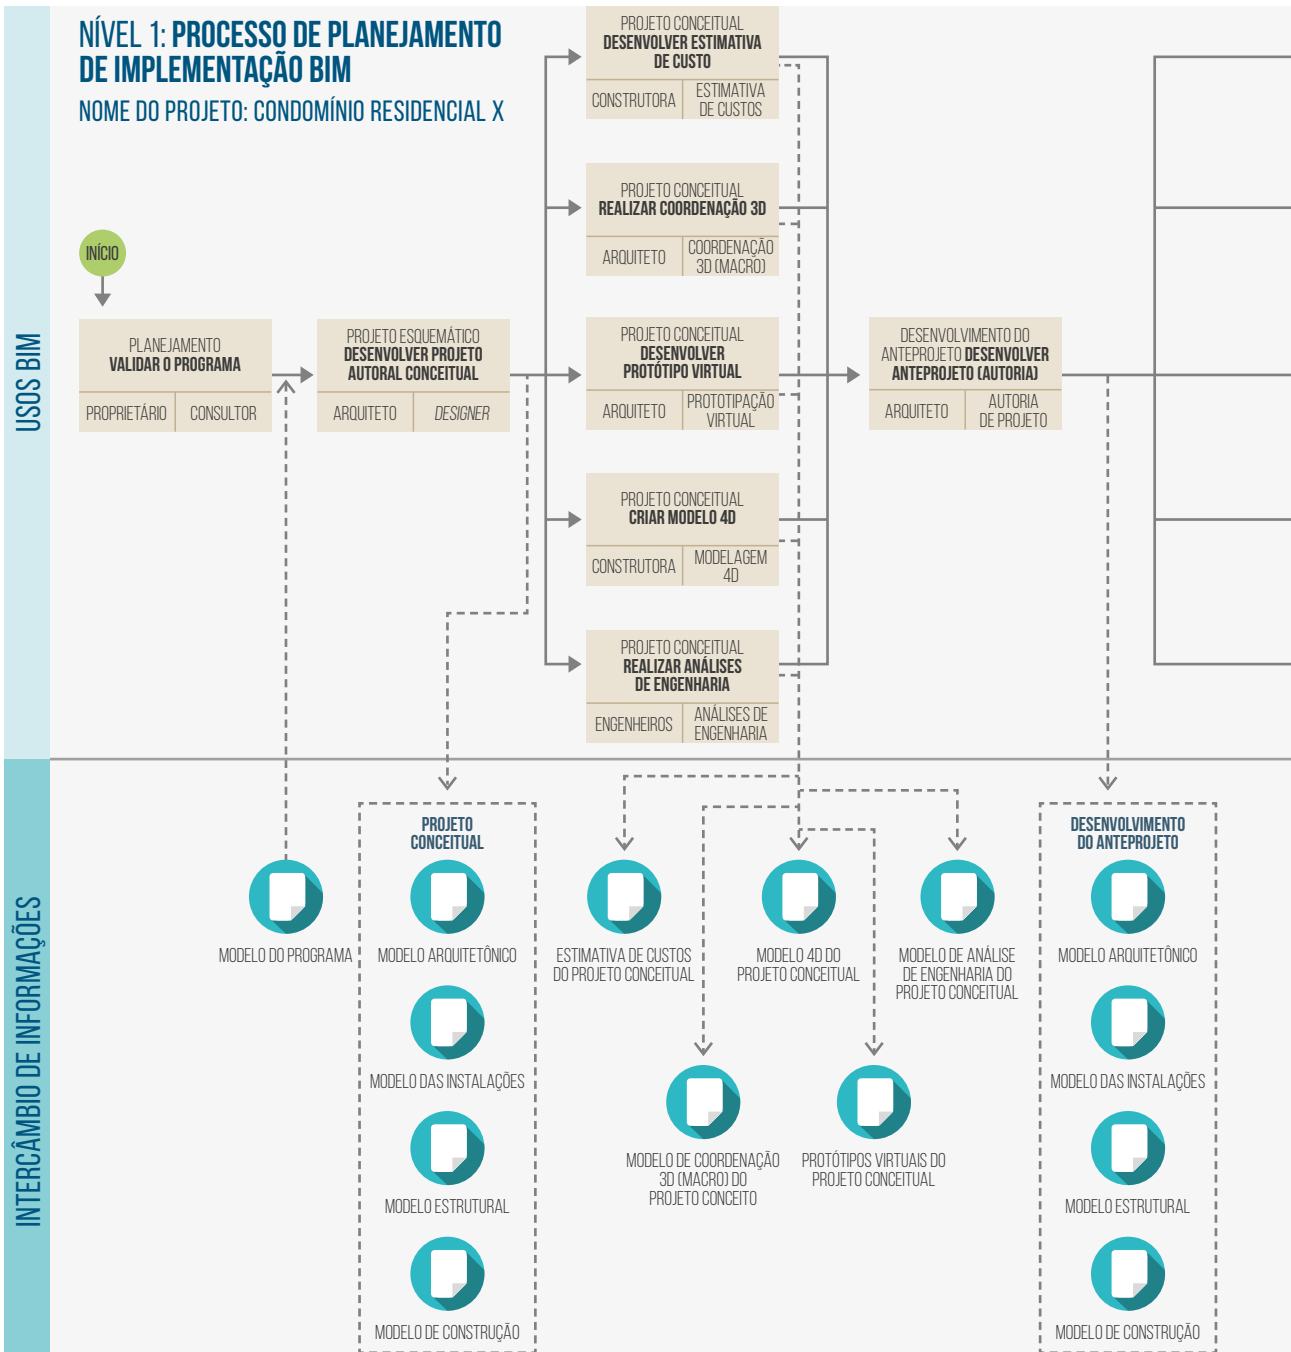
NÍVEL 1: PROCESSO DE PLANEJAMENTO DE IMPLEMENTAÇÃO BIM
NOME DO PROJETO: CONDOMÍNIO RESIDENCIAL X

USOS BIM

INÍCIO

PLANEJAMENTO
VALIDAR O PROGRAMA
PROPRIETÁRIO | CONSULTOR

PROJETO ESQUEMÁTICO
DESENVOLVER PROJETO AUTORAL CONCEITUAL
ARQUITETO | DESIGNER

PROJETO CONCEITUAL
DESENVOLVER ESTIMATIVA DE CUSTO
CONSTRUTORA | ESTIMATIVA DE CUSTOS

PROJETO CONCEITUAL
REALIZAR COORDENAÇÃO 3D
ARQUITETO | COORDENAÇÃO 3D (MACRO)

PROJETO CONCEITUAL
DESENVOLVER PROTÓTIPO VIRTUAL
ARQUITETO | PROTOTIPAÇÃO VIRTUAL

PROJETO CONCEITUAL
CRIAR MODELO 4D
CONSTRUTORA | MODELAGEM 4D

PROJETO CONCEITUAL
REALIZAR ANÁLISES DE ENGENHARIA
ENGENHEIROS | ANÁLISES DE ENGENHARIA

DESENVOLVIMENTO DO ANTEPROJETO DESENVOLVER ANTEPROJETO (AUTORIA)
ARQUITETO | AUTORIA DE PROJETO

INTERCÂMBIO DE INFORMAÇÕES

MODELO DO PROGRAMA

PROJETO CONCEITUAL
MODELO ARQUITETÔNICO
MODELO DAS INSTALAÇÕES
MODELO ESTRUTURAL
MODELO DE CONSTRUÇÃO

ESTIMATIVA DE CUSTOS DO PROJETO CONCEITUAL

MODELO 4D DO PROJETO CONCEITUAL

MODELO DE ANÁLISE DE ENGENHARIA DO PROJETO CONCEITUAL

MODELO DE COORDENAÇÃO 3D (MACRO) DO PROJETO CONCEITO

PROTÓTIPOS VIRTUAIS DO PROJETO CONCEITUAL

DESENVOLVIMENTO DO ANTEPROJETO
MODELO ARQUITETÔNICO
MODELO DAS INSTALAÇÕES
MODELO ESTRUTURAL
MODELO DE CONSTRUÇÃO